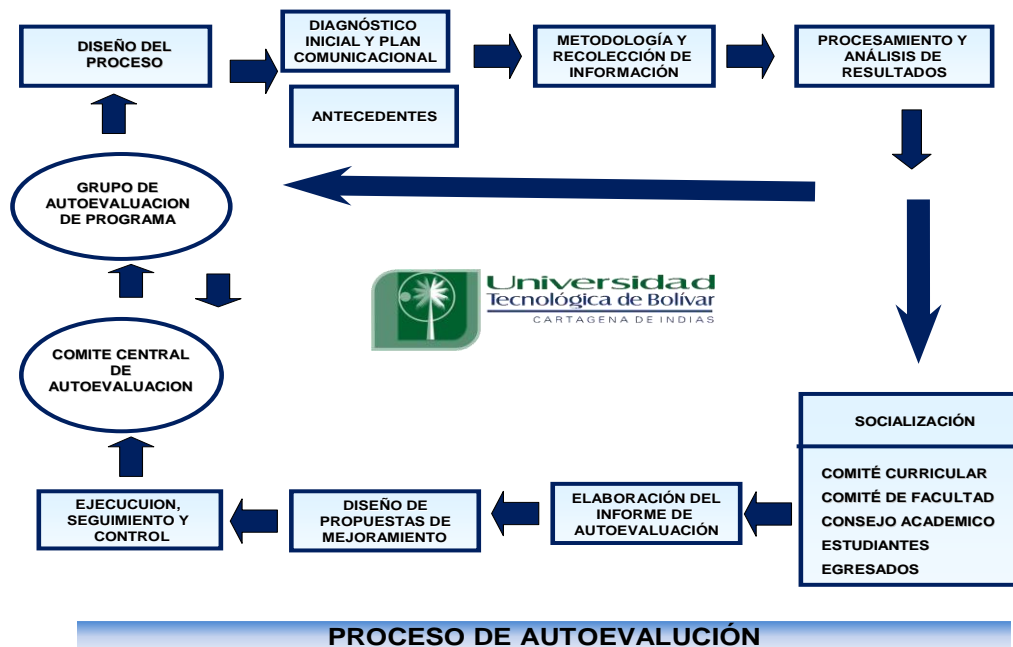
DISEÑO DEL PROCESO

DIAGNÓSTICO INICIAL Y PLAN COMUNICACIONAL

ANTECEDENTES

METODOLOGÍA Y RECOLECCIÓN DE INFORMACIÓN

PROCESAMIENTO Y ANÁLISIS DE RESULTADOS

GRUPO DE AUTOEVALUACION DE PROGRAMA

Universidad Tecnológica de Bolívar
CARTAGENA DE INDIAS

COMITE CENTRAL DE AUTOEVALUACION

SOCIALIZACIÓN

COMITÉ CURRICULAR
COMITÉ DE FACULTAD
CONSEJO ACADEMICO
ESTUDIANTES
EGRESADOS

ELABORACIÓN DEL INFORME DE AUTOEVALUACIÓN

DISEÑO DE PROPUESTAS DE MEJORAMIENTO

EJECUCUION, SEGUIMIENTO Y CONTROL

PROCESO DE AUTOEVALUCIÓN